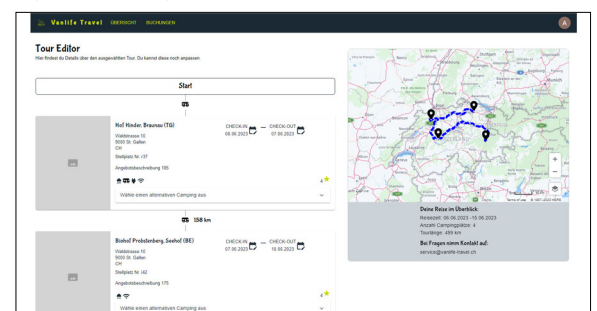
Vanlife Travel ÜBERSICHT BUCHUNGEN

A

Tour Editor

Hier findest du Details über den ausgewählten Tour. Du kannst diese noch anpassen.

Start

Hof Hinder, Braunau (TG)

Waldstrasse 10
9000 St. Gallen
CH

Stellplatz Nr. r37

Angebotsbeschreibung 185

CHECK-IN 06.06.2023 — CHECK-OUT 07.06.2023

4

Wähle einen alternativen Camping aus

158 km

Biohof Probstenberg, Seehof (BE)

Waldstrasse 10
9000 St. Gallen
CH

Stellplatz Nr. i42

Angebotsbeschreibung 175

CHECK-IN 07.06.2023 — CHECK-OUT 10.06.2023

4

Wähle einen alternativen Camping aus

Deine Reise im Überblick:

Reisezeit: 06.06.2023 -15.06.2023
Anzahl Campingplätze: 4
Tourlänge: 499 km

Bei Fragen nimm Kontakt auf:

service@vanlife-travel.ch